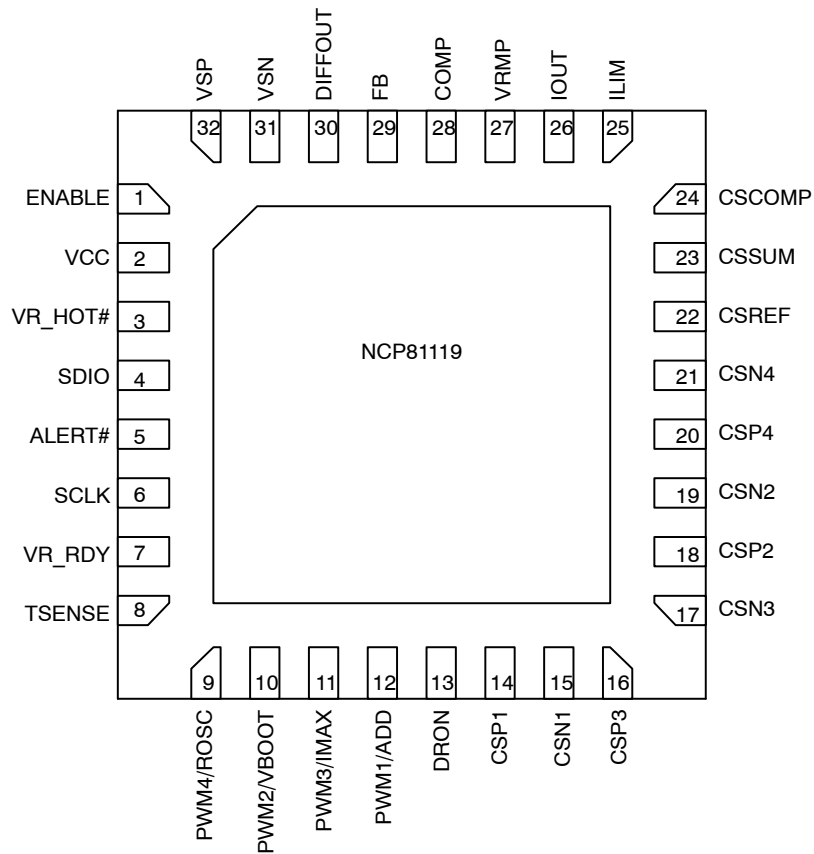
VSP
32
VSN
31
DIFFOUT
30
FB
29
COMP
28
VRMP
27
IOUT
26
ILIM
25

ENABLE 1
VCC 2
VR_HOT# 3
SDIO 4
ALERT# 5
SCLK 6
VR_RDY 7
TSENSE 8

NCP81119

24 CSCOMP
23 CSSUM
22 CSREF
21 CSN4
20 CSP4
19 CSN2
18 CSP2
17 CSN3

9
PWM4/ROSC
10
PWM2/VBOOT
11
PWM3/IMAX
12
PWM1/ADD
13
DRON
14
CSP1
15
CSN1
16
CSP3